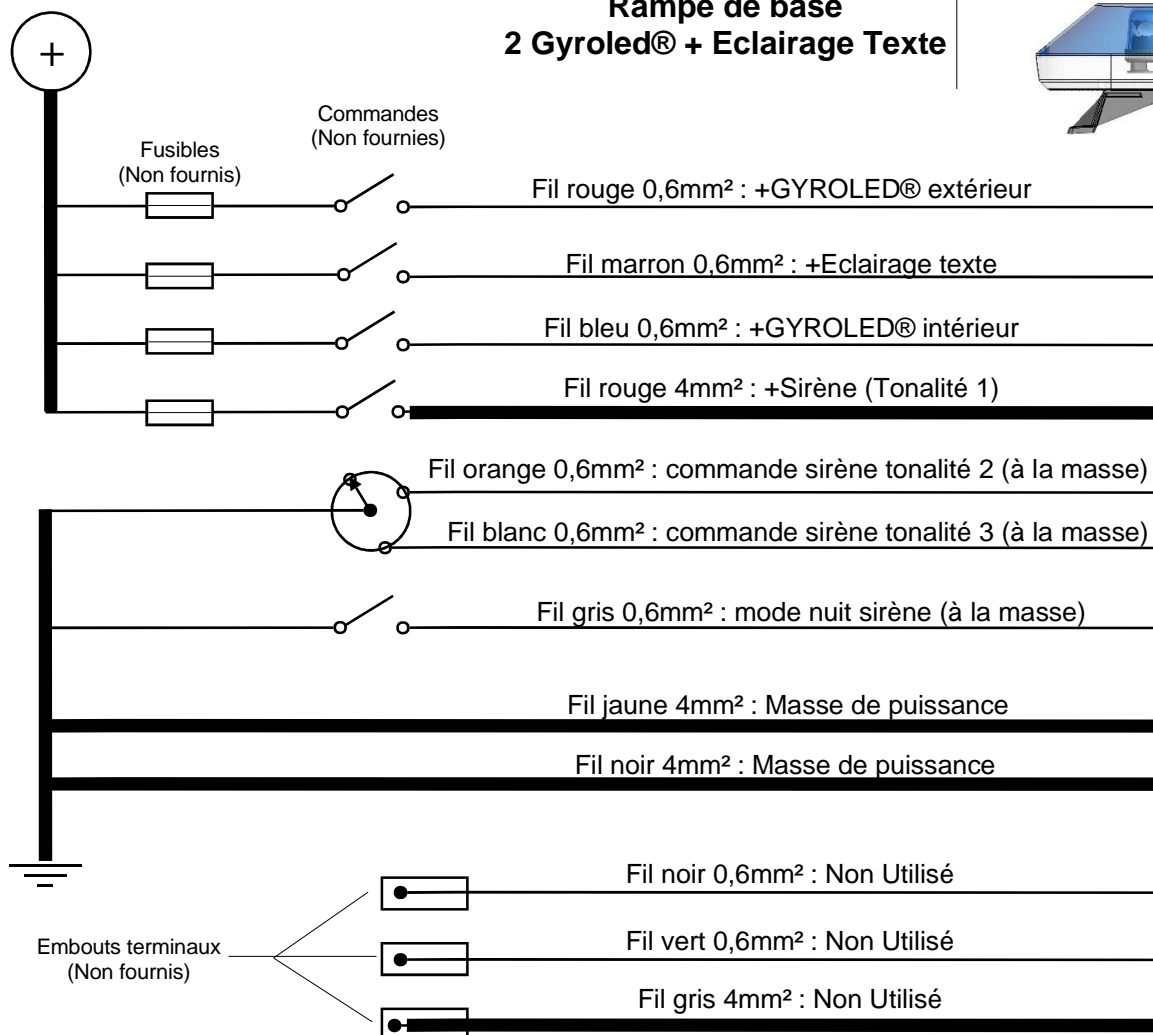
Rampe de base
2 Gyroled® + Eclairage Texte

+

Commandes
(Non fournies)

Fusibles
(Non fournis)

Fil rouge 0,6mm² : +GYROLED® extérieur

Fil marron 0,6mm² : +Eclairage texte

Fil bleu 0,6mm² : +GYROLED® intérieur

Fil rouge 4mm² : +Sirène (Tonalité 1)

Fil orange 0,6mm² : commande sirène tonalité 2 (à la masse)

Fil blanc 0,6mm² : commande sirène tonalité 3 (à la masse)

Fil gris 0,6mm² : mode nuit sirène (à la masse)

Fil jaune 4mm² : Masse de puissance

Fil noir 4mm² : Masse de puissance

Fil noir 0,6mm² : Non Utilisé

Embouts terminaux
(Non fournis)

Fil vert 0,6mm² : Non Utilisé

Fil gris 4mm² : Non Utilisé